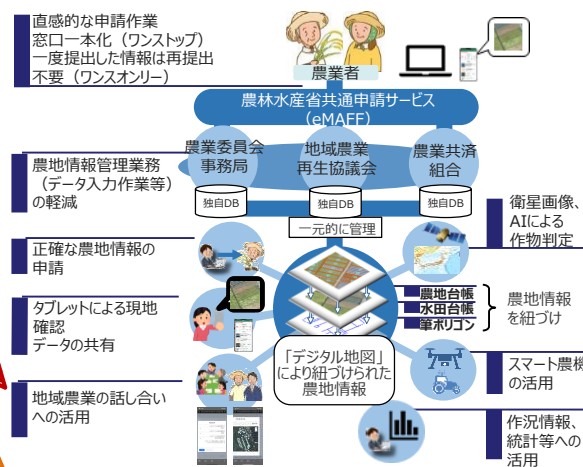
直感的な申請作業
窓口一本化（ワンストップ）
一度提出した情報は再提出不要（ワンスオンリー）

農業者

農林水産省共通申請サービス
（eMAFF）

農業委員会
事務局

地域農業
再生協議会

農業共済
組合

独自DB

独自DB

独自DB

農地情報管理業務
（データ入力作業等）
の軽減

衛星画像、
AIによる
作物判定

一元的に管理

正確な農地情報の
申請

農地台帳
水田台帳
筆ポリゴン

農地情報
を紐づけ

タブレットによる現地確認
データの共有

「デジタル地図」
により紐づけられた
農地情報

スマート農機
の活用

地域農業の話し合い
への活用

作況情報、
統計等への
活用